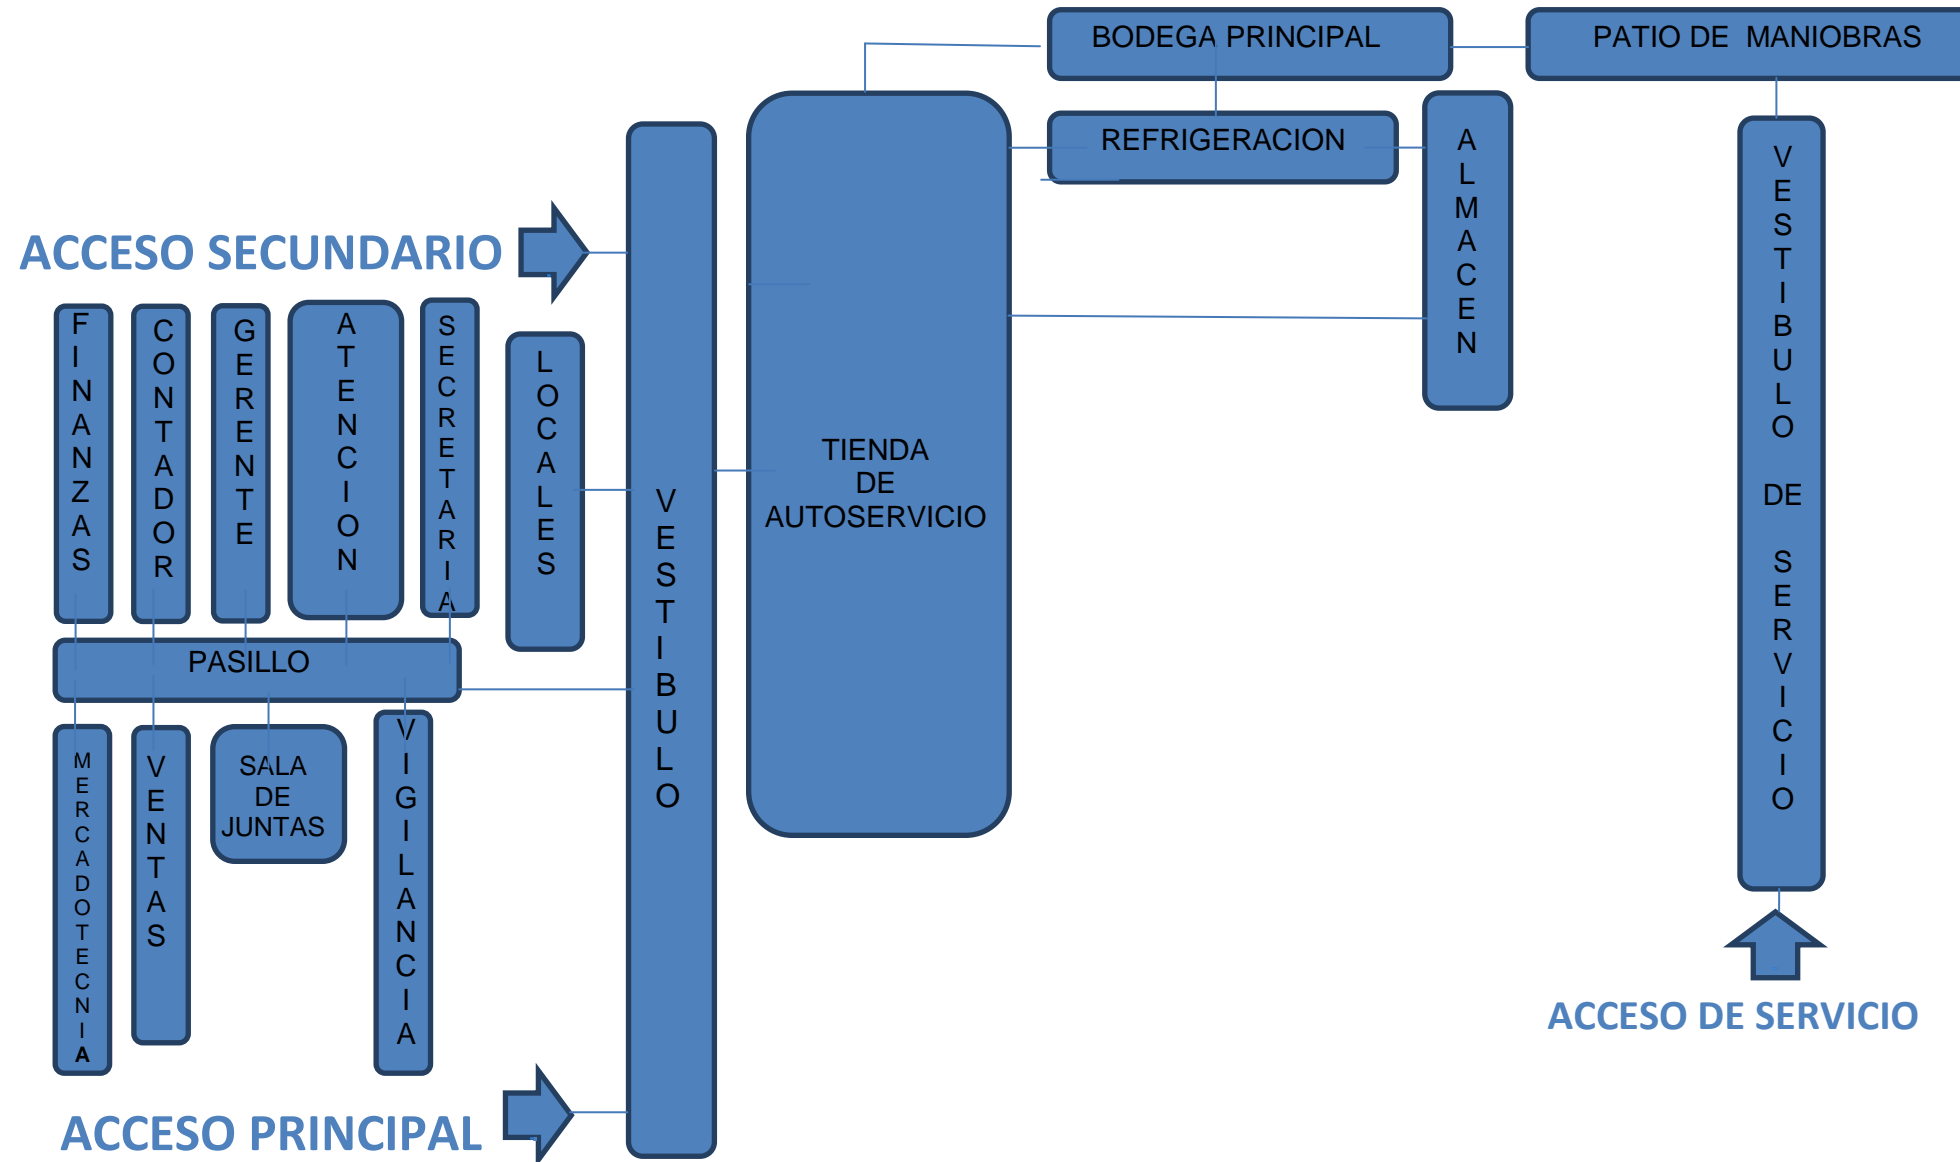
BODEGA PRINCIPAL

PATIO DE MANIOBRAS

REFRIGERACION

ALMACEN

VESTIBULO DE SERVICIO

ACCESO SECUNDARIO

FINANZAS

CONTADOR

GERENTE

ATENCION

SECRETARIA

LOCALES

VESTIBULO

TIENDA DE AUTOSERVICIO

PASILLO

MERCADOTECNIA

VENTAS

SALA DE JUNTAS

VIGILANCIA

ACCESO DE SERVICIO

ACCESO PRINCIPAL